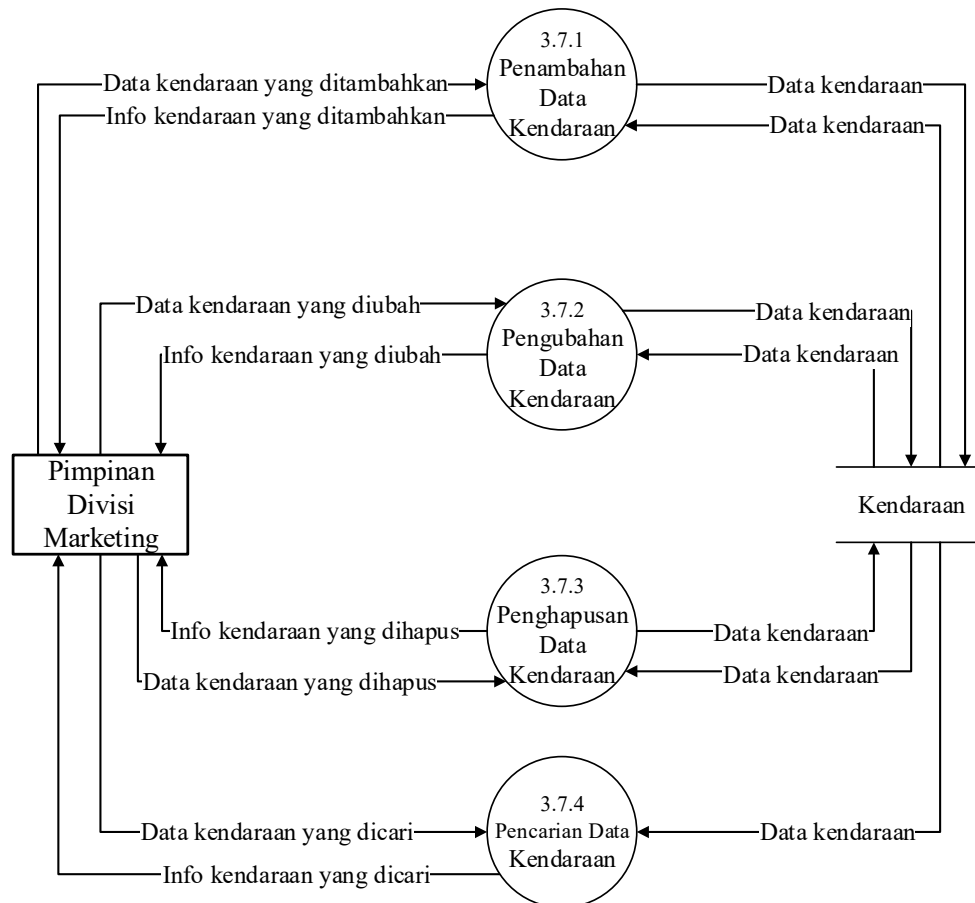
3.7.1
Penambahan Data Kendaraan

Data kendaraan yang ditambahkan
Info kendaraan yang ditambahkan
Data kendaraan
Data kendaraan

3.7.2
Pengubahan Data Kendaraan

Data kendaraan yang diubah
Info kendaraan yang diubah
Data kendaraan
Data kendaraan

Pimpinan Divisi Marketing

Kendaraan

3.7.3
Penghapusan Data Kendaraan

Info kendaraan yang dihapus
Data kendaraan yang dihapus
Data kendaraan
Data kendaraan

3.7.4
Pencarian Data Kendaraan

Data kendaraan yang dicari
Info kendaraan yang dicari
Data kendaraan